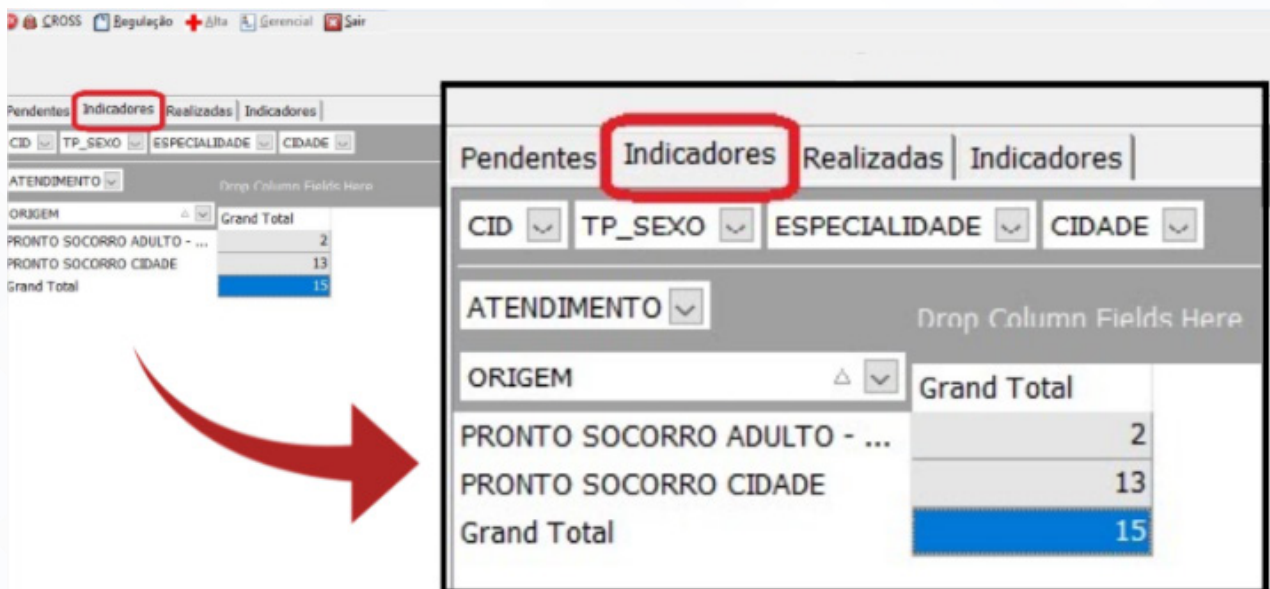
CROSS Regulação Alta Gerencial Sair

Pendentes | Indicadores | Realizadas | Indicadores

CID | TP_SEXO | ESPECIALIDADE | CIDADE

ATENDIMENTO

Drop Column Fields Here

| ORIGEM | Grand Total |
|---|---|
| PRONTO SOCORRO ADULTO - ... | 2 |
| PRONTO SOCORRO CIDADE | 13 |
| Grand Total | 15 |

Pendentes | Indicadores | Realizadas | Indicadores

CID | TP_SEXO | ESPECIALIDADE | CIDADE

ATENDIMENTO

Drop Column Fields Here

| ORIGEM | Grand Total |
|---|---|
| PRONTO SOCORRO ADULTO - ... | 2 |
| PRONTO SOCORRO CIDADE | 13 |
| Grand Total | 15 |